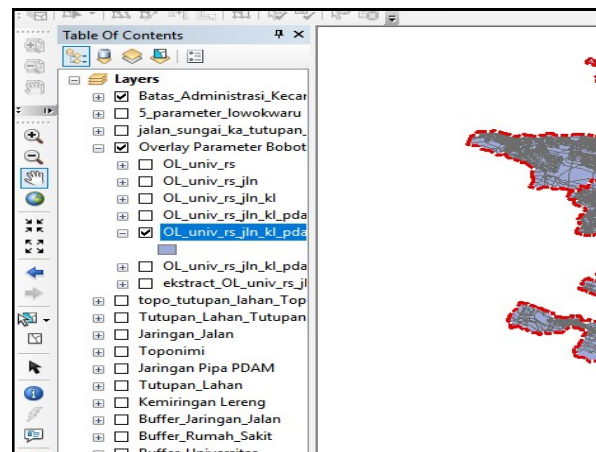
Table Of Contents

Layers
Batas_Administrasi_Kecar
5_parameter_lowokwaru
jalan_sungai_ka_tutupan_
Overlay Parameter Bobot
OL_univ_rs
OL_univ_rs_jln
OL_univ_rs_jln_kl
OL_univ_rs_jln_kl_pda
OL_univ_rs_jln_kl_pda
OL_univ_rs_jln_kl_pda
ekstract_OL_univ_rs_jl
topo_tutupan_lahan_Top
Tutupan_Lahan_Tutupan
Jaringan_Jalan
Toponimi
Jaringan Pipa PDAM
Tutupan_Lahan
Kemiringan Lereng
Buffer_Jaringan_Jalan
Buffer_Rumah_Sakit
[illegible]